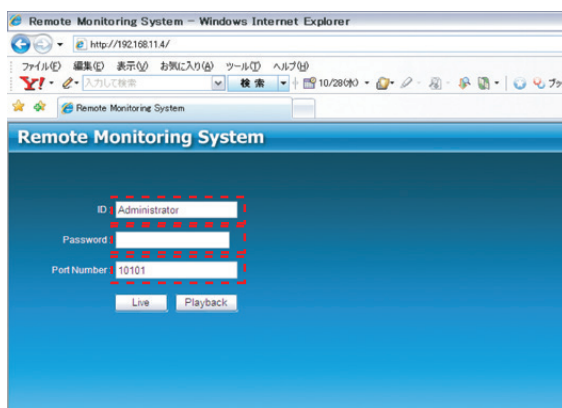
Remote Monitoring System – Windows Internet Explorer

http://192.168.11.4/

ファイル(F) 編集(E) 表示(V) お気に入り(A) ツール(T) ヘルプ(H)

Y! 入力して検索 検索 10/28(木) ブッ

Remote Monitoring System

Remote Monitoring System

ID : Administrator

Password :

Port Number : 10101

Live Playback